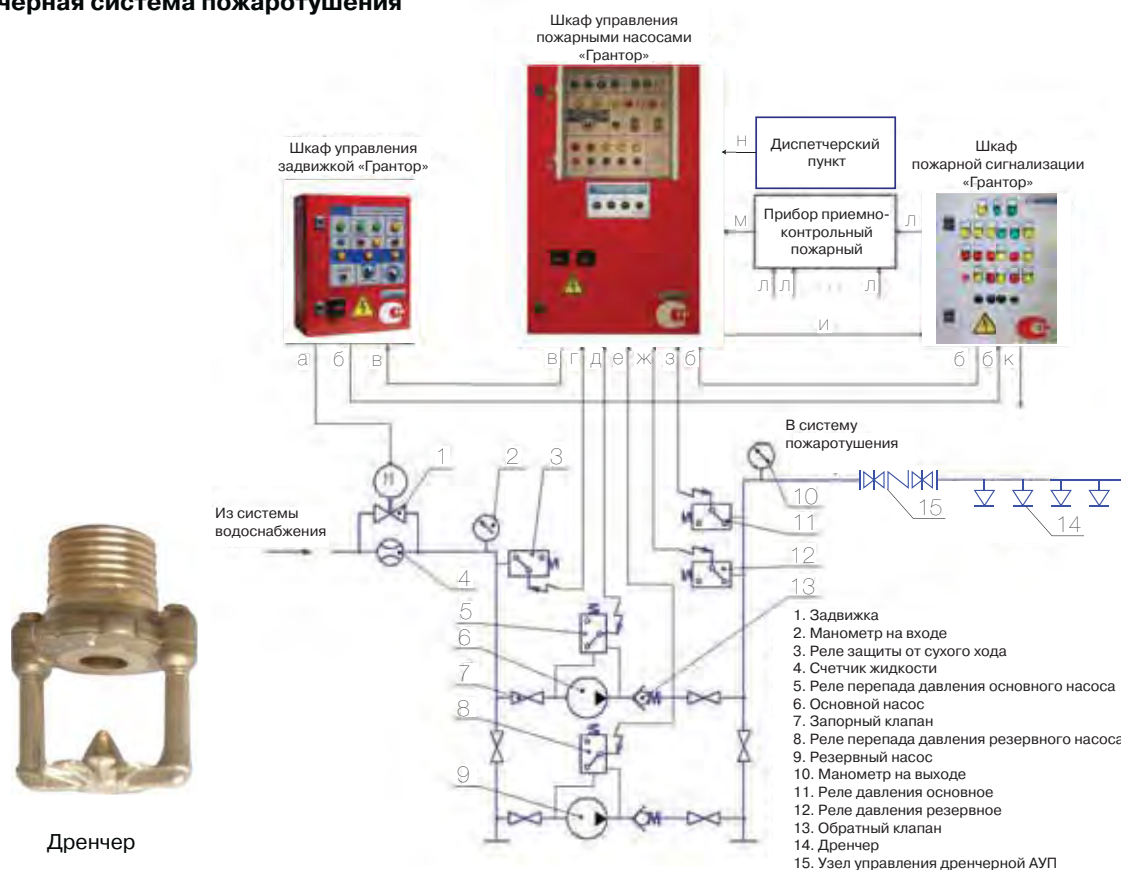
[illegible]черная система пожаротушения

Шкаф управления пожарными насосами «Грантор»

Шкаф управления задвижкой «Грантор»

Н

Диспетчерский пункт

Шкаф пожарной сигнализации «Грантор»

М

Прибор приемно-контрольный пожарный

Л

Л Л Л

И

а б в

в г д е ж з б

б б к

В систему пожаротушения

1 2 3

Из системы водоснабжения

4

10

15

14

11

12

13

5

6

7

8

9

1. Задвижка
2. Манометр на входе
3. Реле защиты от сухого хода
4. Счетчик жидкости
5. Реле перепада давления основного насоса
6. Основной насос
7. Запорный клапан
8. Реле перепада давления резервного насоса
9. Резервный насос
10. Манометр на выходе
11. Реле давления основное
12. Реле давления резервное
13. Обратный клапан
14. Дренчер
15. Узел управления дренчерной АУП

Дренчер